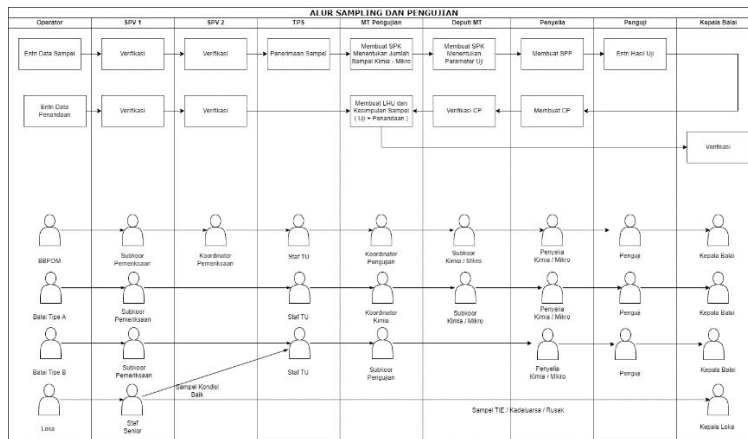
ALUR SAMPLING DAN PENGUJIAN

| Operator | SPV 1 | SPV 2 | TPS | MT Pengujian | Deputi MT | Penyelia | Penguji | Kepala Balai |
|---|---|---|---|---|---|---|---|---|

Entri Data Sampel
Verifikasi
Verifikasi
Penerimaan Sampel
Membuat SPK Menentukan Jumlah Sampel Kimia - Mikro
Membuat SPK Menentukan Parameter Uji
Membuat SPP
Entri Hasil Uji

Entri Data Penandaan
Verifikasi
Verifikasi
Membuat LHU dan Kesimpulan Sampel ( Uji + Penandaan )
Verifikasi CP
Membuat CP

Verifikasi

BBPOM
Subkoor Pemeriksaan
Koordinator Pemeriksaan
Staf TU
Koordinator Pengujian
Subkoor Kimia / Mikro
Penyelia Kimia / Mikro
Penguji
Kepala Balai

Balai Tipe A
Subkoor Pemeriksaan
Staf TU
Koordinator Kimia
Subkoor Kimia / Mikro
Penyelia Kimia / Mikro
Penguji
Kepala Balai

Balai Tipe B
Subkoor Pemeriksaan
Staf TU
Subkoor Pengujian
Penyelia Kimia / Mikro
Penguji
Kepala Balai

Sampel Kondisi Baik

Loka
Staf Senior
Sampel TIE / Kadaluarsa / Rusak
Kepala Loka